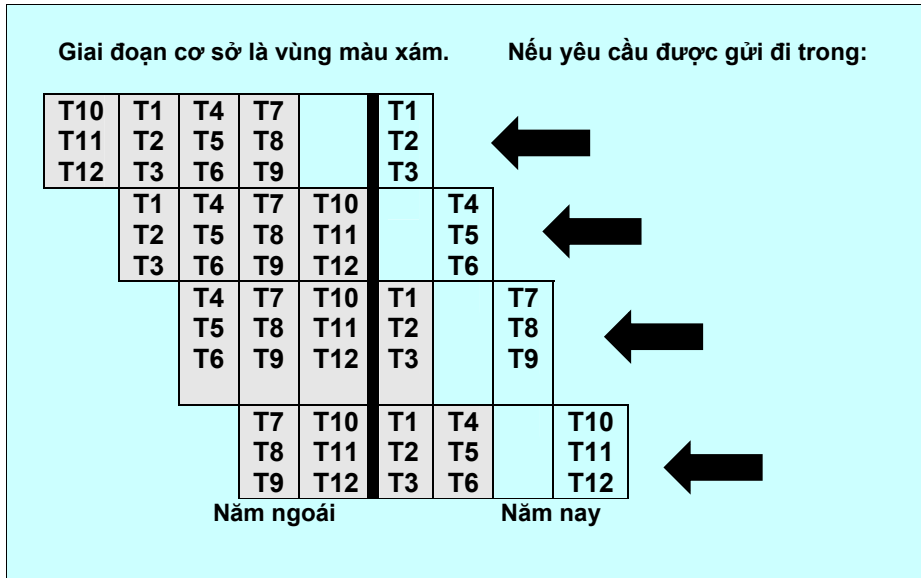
Giai đoạn cơ sở là vùng màu xám.

Nếu yêu cầu được gửi đi trong:

| T10 T11 T12 | T1 T2 T3 | T4 T5 T6 | T7 T8 T9 | | T1 T2 T3 | | | |
|---|---|---|---|---|---|---|---|---|
| | T1 T2 T3 | T4 T5 T6 | T7 T8 T9 | T10 T11 T12 | | T4 T5 T6 | | |
| | | T4 T5 T6 | T7 T8 T9 | T10 T11 T12 | T1 T2 T3 | | T7 T8 T9 | |
| | | | T7 T8 T9 | T10 T11 T12 | T1 T2 T3 | T4 T5 T6 | | T10 T11 T12 |

Năm ngoái

Năm nay